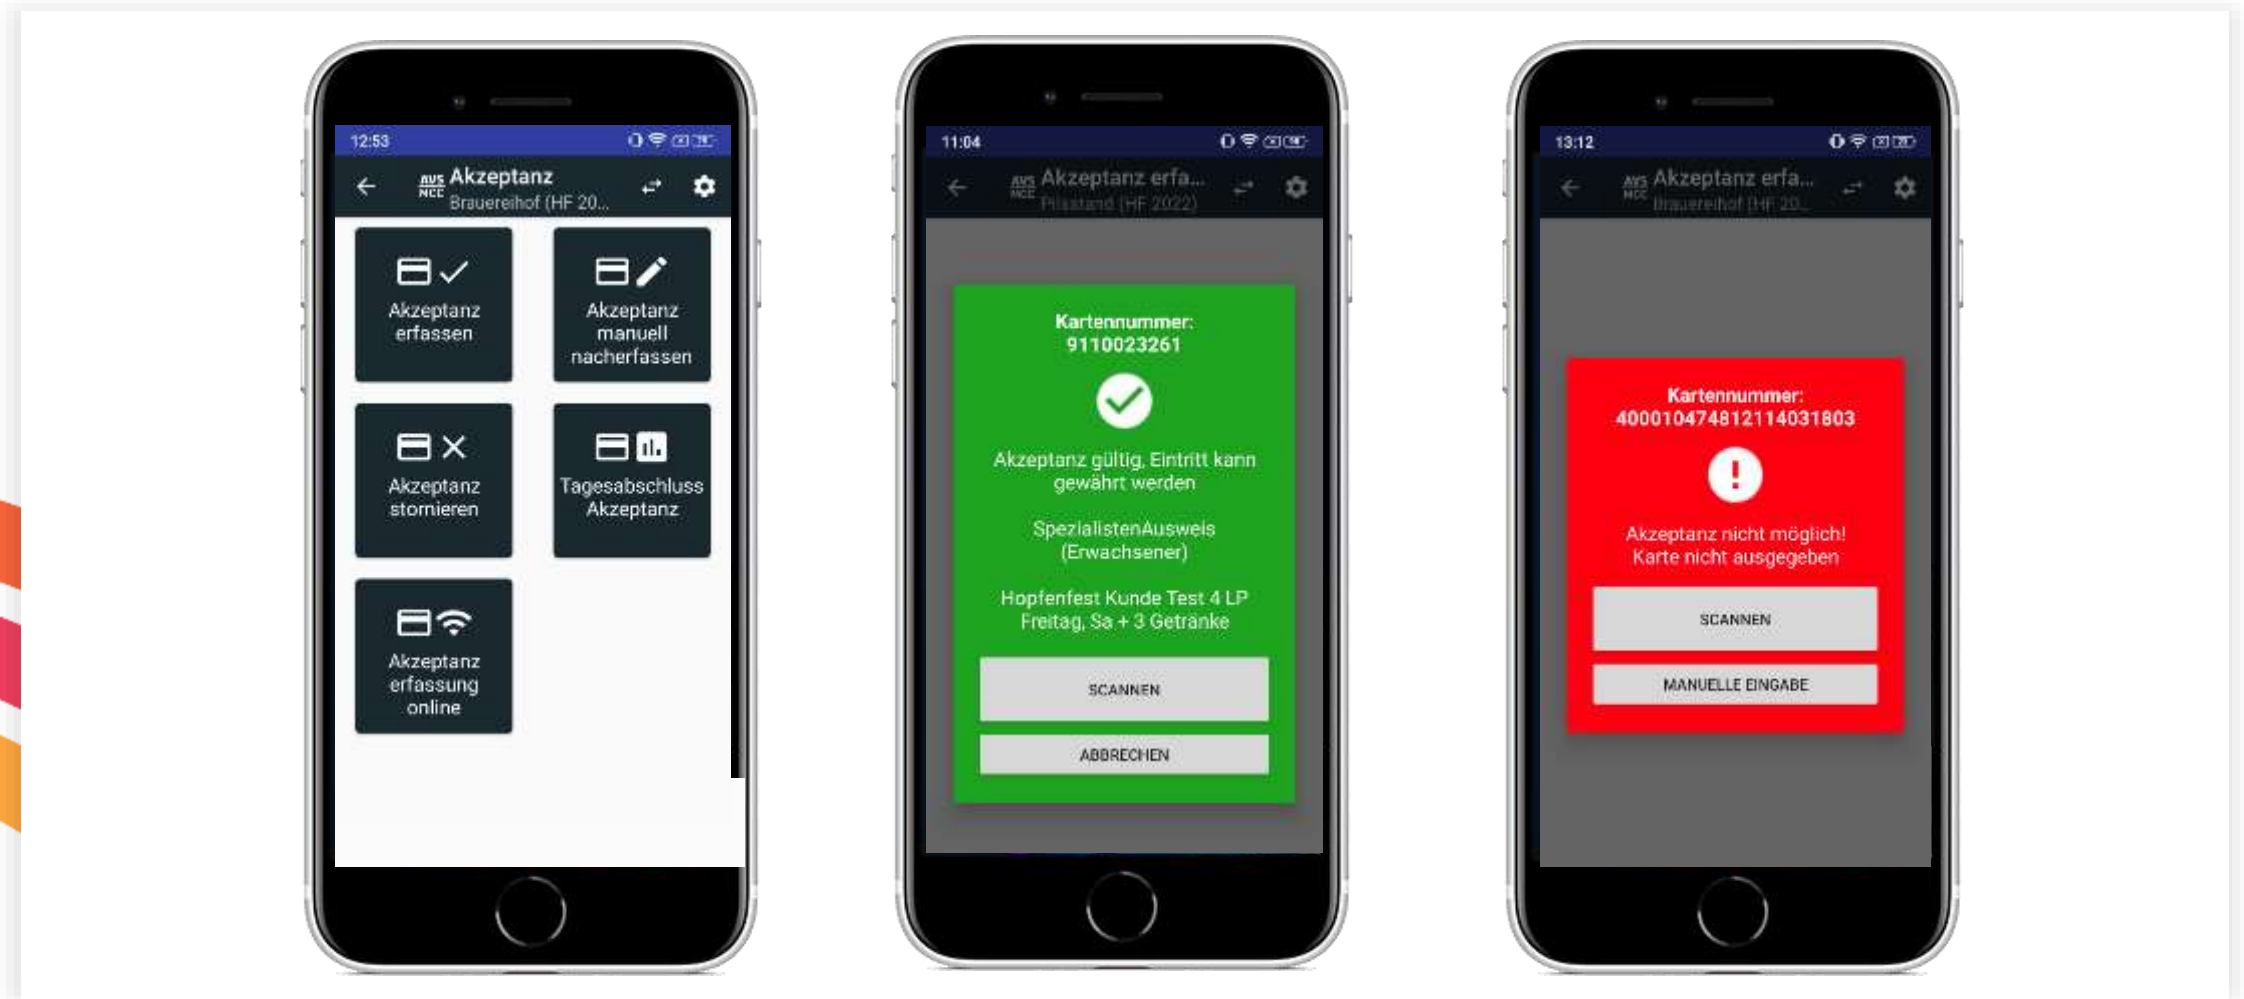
12:53

AVS NCE Akzeptanz
Brauereihof (HF 20...

Akzeptanz erfassen

Akzeptanz manuell nacherfassen

Akzeptanz stornieren

Tagesabschluss Akzeptanz

Akzeptanz erfassung online

11:04

AVS NCE Akzeptanz erfa...
Pilsstand (HF 2022)

Kartennummer:
9110023261

Akzeptanz gültig, Eintritt kann gewährt werden

SpezialistenAusweis (Erwachsener)

Hopfenfest Kunde Test 4 LP
Freitag, Sa + 3 Getränke

SCANNEN

ABBRECHEN

13:12

AVS NCE Akzeptanz erfa...
Brauereihof (HF 20...

Kartennummer:
4000104748121140318​03

Akzeptanz nicht möglich!
Karte nicht ausgegeben

SCANNEN

MANUELLE EINGABE